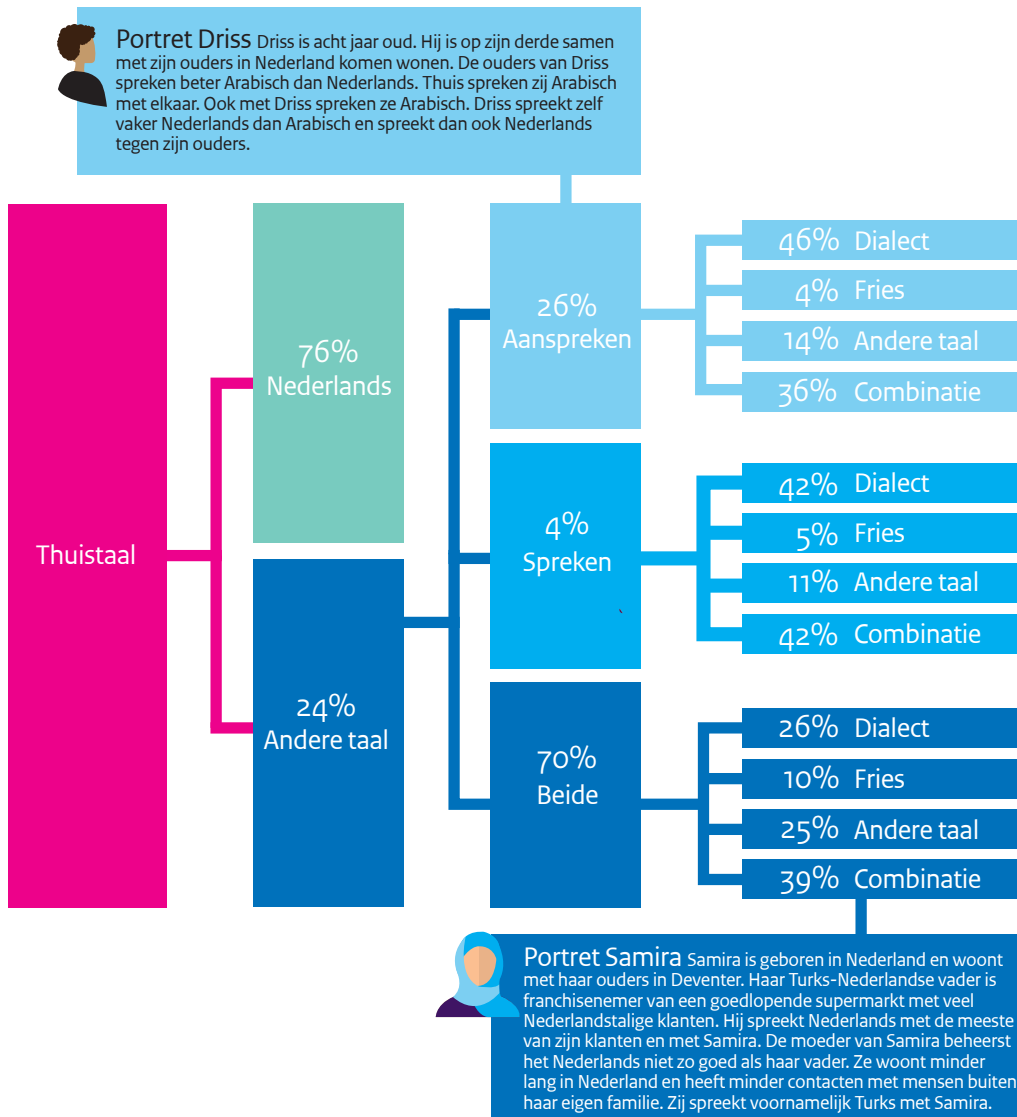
Portret Driss Driss is acht jaar oud. Hij is op zijn derde samen met zijn ouders in Nederland komen wonen. De ouders van Driss spreken beter Arabisch dan Nederlands. Thuis spreken zij Arabisch met elkaar. Ook met Driss spreken ze Arabisch. Driss spreekt zelf vaker Nederlands dan Arabisch en spreekt dan ook Nederlands tegen zijn ouders.

Thuistaal

76% Nederlands

24% Andere taal

26% Aanspreken

46% Dialect
4% Fries
14% Andere taal
36% Combinatie

4% Spreken

42% Dialect
5% Fries
11% Andere taal
42% Combinatie

70% Beide

26% Dialect
10% Fries
25% Andere taal
39% Combinatie

Portret Samira Samira is geboren in Nederland en woont met haar ouders in Deventer. Haar Turks-Nederlandse vader is franchisenemer van een goedlopende supermarkt met veel Nederlandstalige klanten. Hij spreekt Nederlands met de meeste van zijn klanten en met Samira. De moeder van Samira beheerst het Nederlands niet zo goed als haar vader. Ze woont minder lang in Nederland en heeft minder contacten met mensen buiten haar eigen familie. Zij spreekt voornamelijk Turks met Samira.